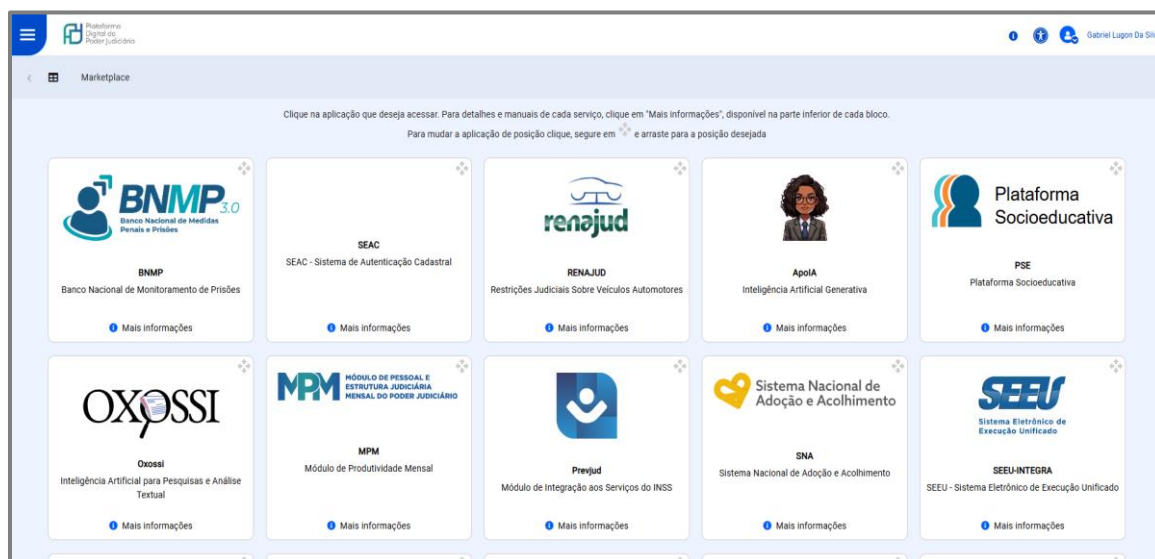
Plataforma Digital do Poder Judiciário

Gabriel Lugon Da Sil

Marketplace

Clique na aplicação que deseja acessar. Para detalhes e manuais de cada serviço, clique em "Mais informações", disponível na parte inferior de cada bloco.

Para mudar a aplicação de posição clique, segure em e arraste para a posição desejada

BNMP 3.0
Banco Nacional de Medidas Penais e Prisões

BNMP
Banco Nacional de Monitoramento de Prisões

Mais informações

SEAC
SEAC - Sistema de Autenticação Cadastral

Mais informações

renajud

RENAJUD
Restrições Judiciais Sobre Veículos Automotores

Mais informações

ApoIA
Inteligência Artificial Generativa

Mais informações

Plataforma Socioeducativa

PSE
Plataforma Socioeducativa

Mais informações

OXOSSI

Oxossi
Inteligência Artificial para Pesquisas e Análise Textual

Mais informações

MPM MÓDULO DE PESSOAL E ESTRUTURA JUDICIÁRIA MENSAL DO PODER JUDICIÁRIO

MPM
Módulo de Produtividade Mensal

Mais informações

Prevjud
Módulo de Integração aos Serviços do INSS

Mais informações

Sistema Nacional de Adoção e Acolhimento

SNA
Sistema Nacional de Adoção e Acolhimento

Mais informações

SEEU
Sistema Eletrônico de Execução Unificado

SEEU-INTEGRA
SEEU - Sistema Eletrônico de Execução Unificado

Mais informações